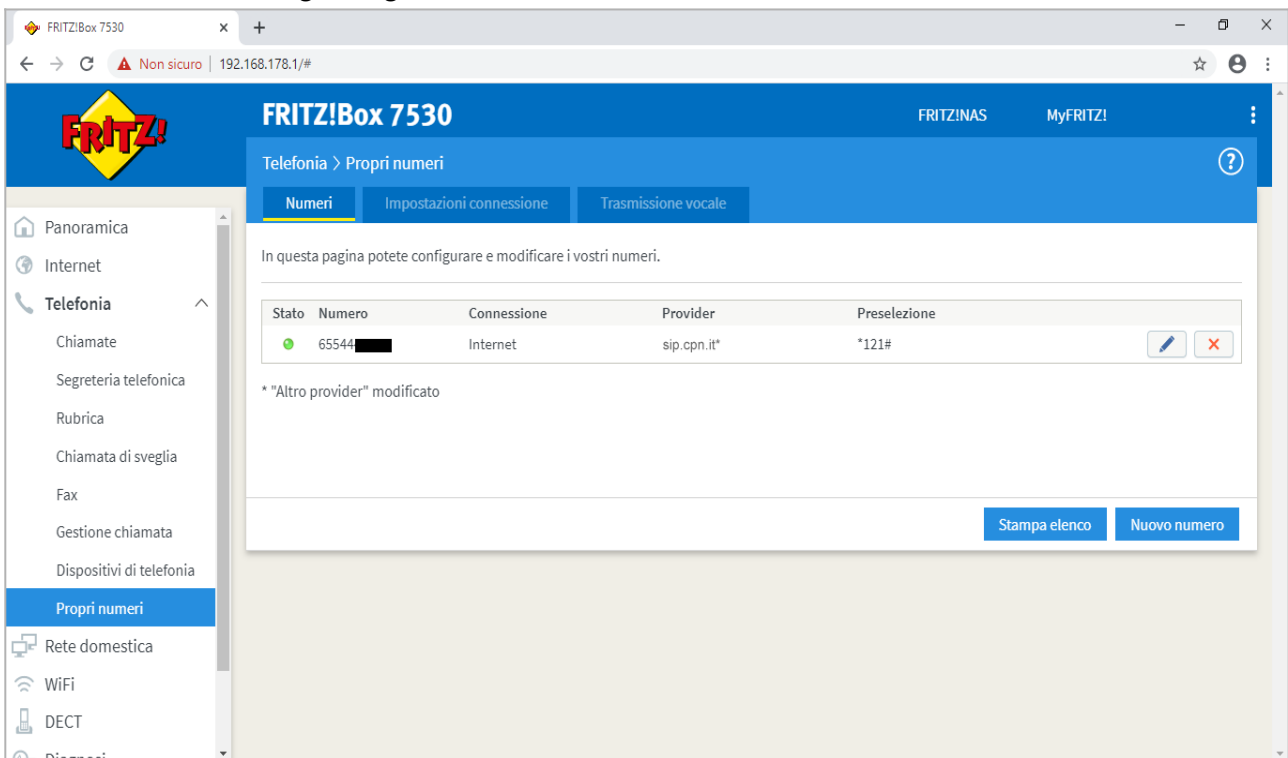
FRITZ!Box 7530

Non sicuro | 192.168.178.1/#

FRITZ!

FRITZ!Box 7530

FRITZ!NAS MyFRITZ!

Telefonia > Propri numeri

Numeri | Impostazioni connessione | Trasmissione vocale

Panoramica
Internet
Telefonia
Chiamate
Segreteria telefonica
Rubrica
Chiamata di sveglia
Fax
Gestione chiamata
Dispositivi di telefonia
Propri numeri
Rete domestica
WiFi
DECT
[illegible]

In questa pagina potete configurare e modificare i vostri numeri.

| Stato | Numero | Connessione | Provider | Preselezione |
|---|---|---|---|---|
| | 65544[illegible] | Internet | sip.cpn.it* | *121# |

* "Altro provider" modificato

Stampa elenco | Nuovo numero